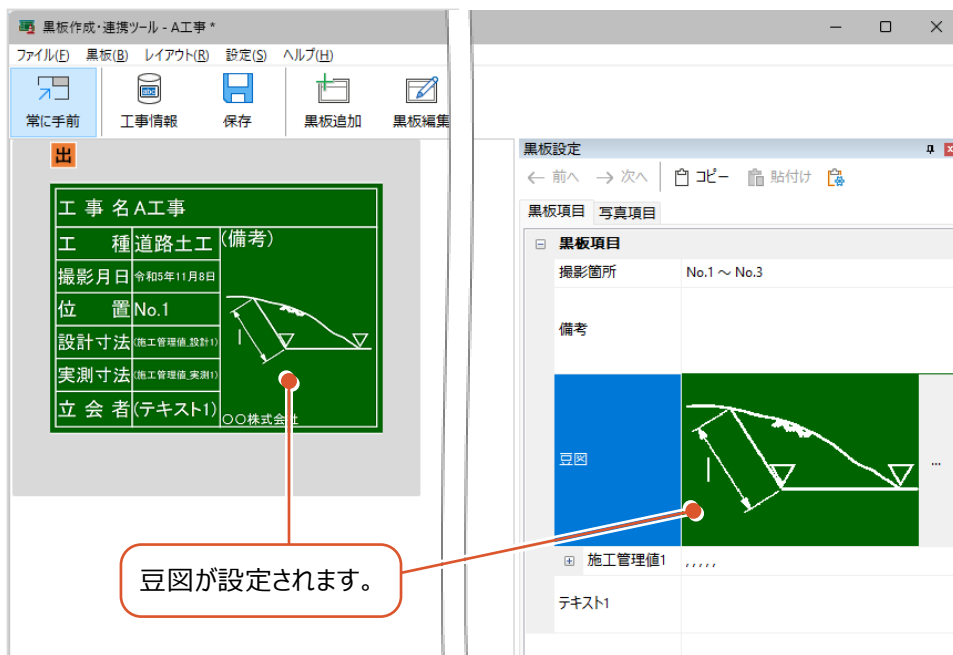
黒板作成・連携ツール - A工事 *

ファイル(F) 黒板(B) レイアウト(R) 設定(S) ヘルプ(H)

常に手前 工事情報 保存 黒板追加 黒板編集

出

| 工事名 | A工事 | |
|---|---|---|
| 工種 | 道路土工 | (備考) |
| 撮影月日 | 令和5年11月8日 | |
| 位置 | No.1 | |
| 設計寸法 | (施工管理値_設計1) | |
| 実測寸法 | (施工管理値_実測1) | |
| 立会者 | (テキスト1) | ○○株式会社 |

黒板設定

← 前へ → 次へ コピー 貼付け

黒板項目 写真項目

⊟ 黒板項目

| 撮影箇所 | No.1 ～ No.3 |
|---|---|
| 備考 | |
| 豆図 | ... |
| ⊞ 施工管理値1 | ,,,,, |
| テキスト1 | |

豆図が設定されます。